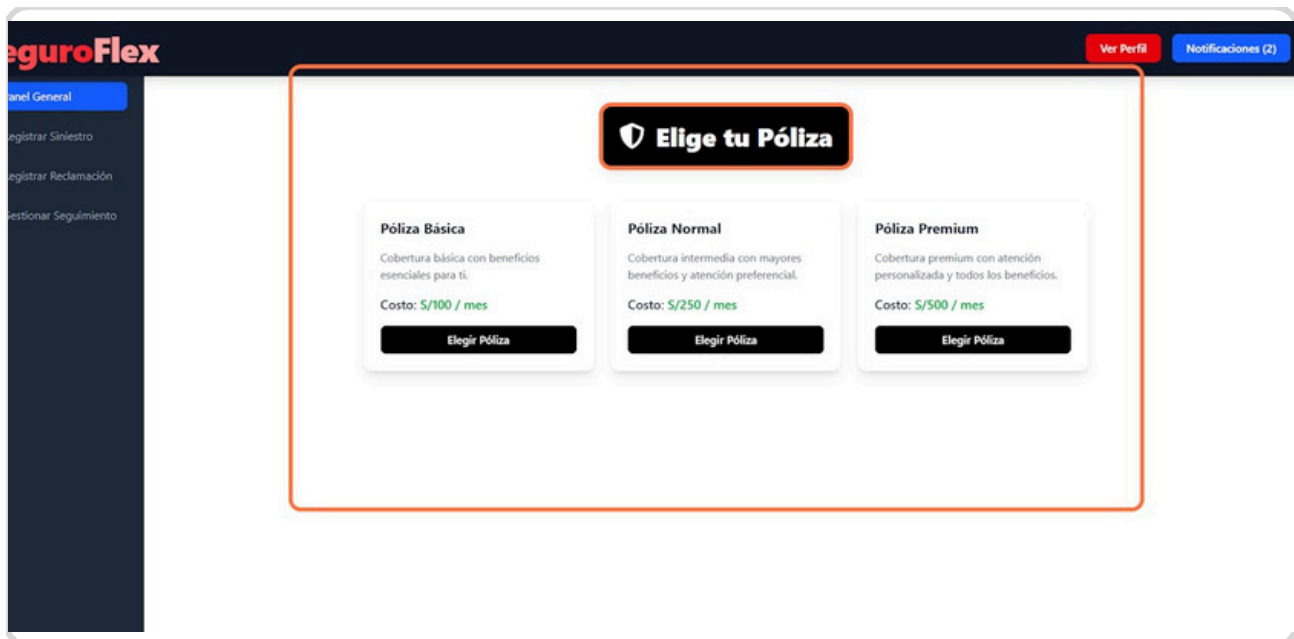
eguroFlex

Ver Perfil

Notificaciones (2)

anel General

egistrar Siniestro

egistrar Reclamación

estionar Seguimiento

Elige tu Póliza

Póliza Básica

Cobertura básica con beneficios esenciales para ti.

Costo: S/100 / mes

Elegir Póliza

Póliza Normal

Cobertura intermedia con mayores beneficios y atención preferencial.

Costo: S/250 / mes

Elegir Póliza

Póliza Premium

Cobertura premium con atención personalizada y todos los beneficios.

Costo: S/500 / mes

Elegir Póliza